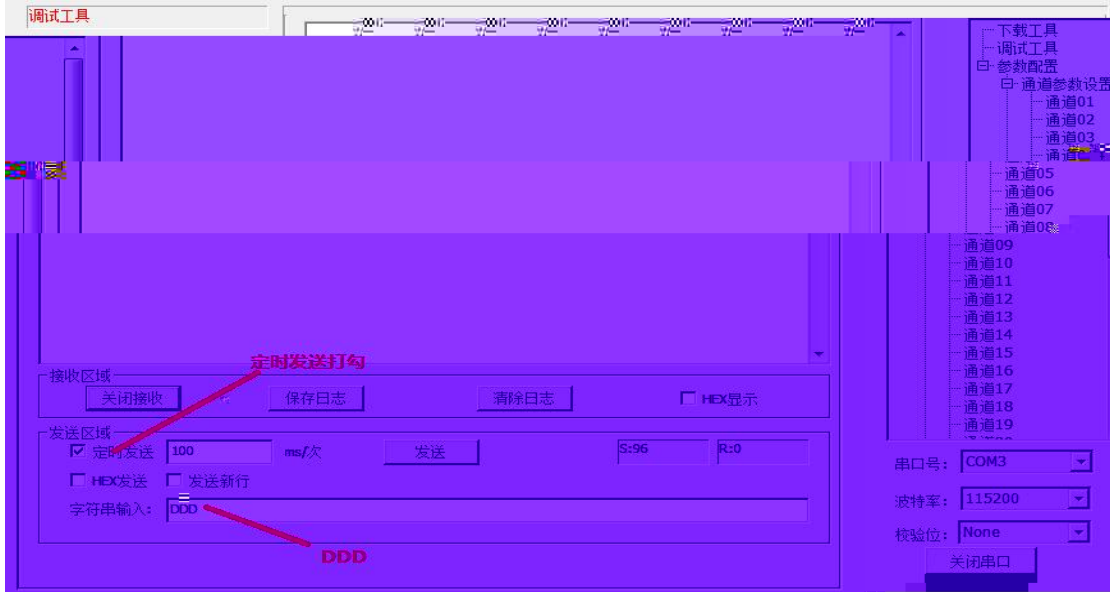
调试工具

下载工具
调试工具
参数配置
通道参数设置
通道01
通道02
通道03
通道04
通道05
通道06
通道07
通道08
通道09
通道10
通道11
通道12
通道13
通道14
通道15
通道16
通道17
通道18
通道19

定时发送打勾

接收区域
关闭接收
保存日志
清除日志
HEX显示

发送区域
☑ 定时发送
100
ms/次
发送
S:96
R:0
HEX发送
发送新行
字符串输入: DDD

DDD

串口号: COM3
波特率: 115200
校验位: None
关闭串口